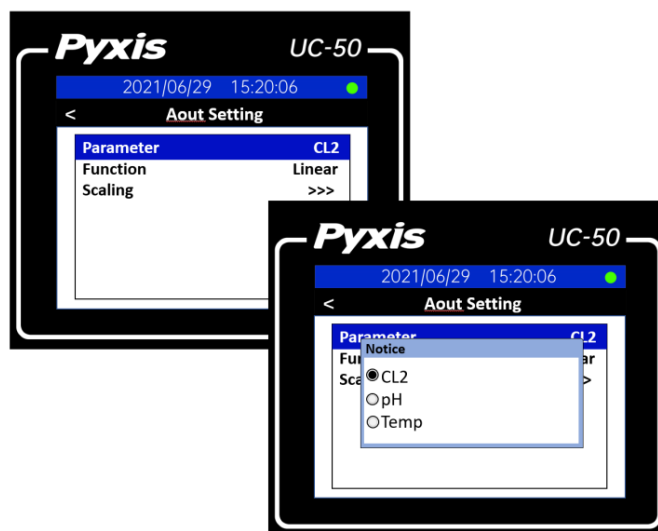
Pyxis UC-50

2021/06/29 15:20:06

< Aout Setting

| Parameter | CL2 |
|---|---|
| Function | Linear |
| Scaling | >>> |

Pyxis UC-50

2021/06/29 15:20:06

< Aout Setting

Parameter CL2

Fun

Sca >

Notice

CL2

pH

Temp